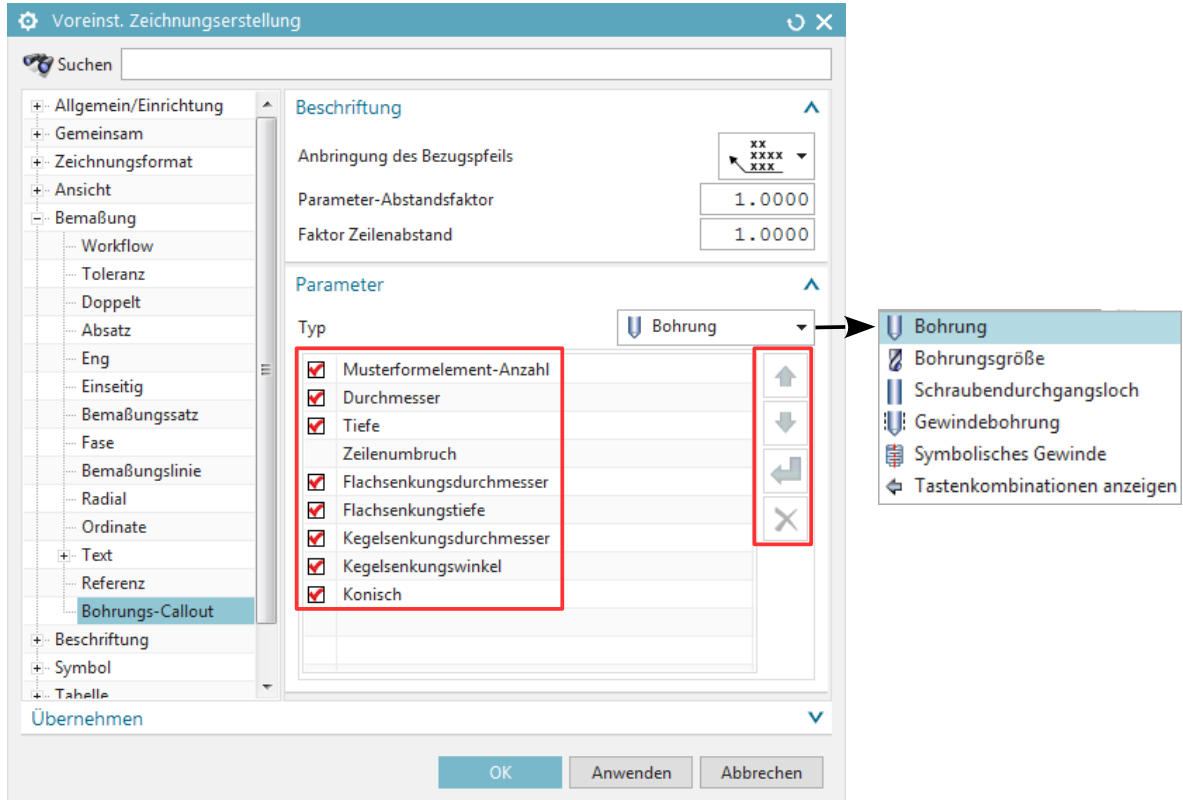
Voreinst. Zeichnungserstellung

Suchen

Allgemein/Einrichtung
Gemeinsam
Zeichnungsformat
Ansicht
Bemaßung
Workflow
Toleranz
Doppelt
Absatz
Eng
Einseitig
Bemaßungssatz
Fase
Bemaßungslinie
Radial
Ordinate
Text
Referenz
Bohrungs-Callout
Beschriftung
Symbol
Tabelle

Beschriftung

Anbringung des Bezugspfeils
XX XXXX XXX
Parameter-Abstandsfaktor 1.0000
Faktor Zeilenabstand 1.0000

Parameter

Typ Bohrung

Musterformelement-Anzahl
Durchmesser
Tiefe
Zeilenumbruch
Flachsenkungsdurchmesser
Flachsenkungstiefe
Kegelsenkungsdurchmesser
Kegelsenkungswinkel
Konisch

Bohrung
Bohrungsgröße
Schraubendurchgangsloch
Gewindebohrung
Symbolisches Gewinde
Tastenkombinationen anzeigen

Übernehmen

OK Anwenden Abbrechen